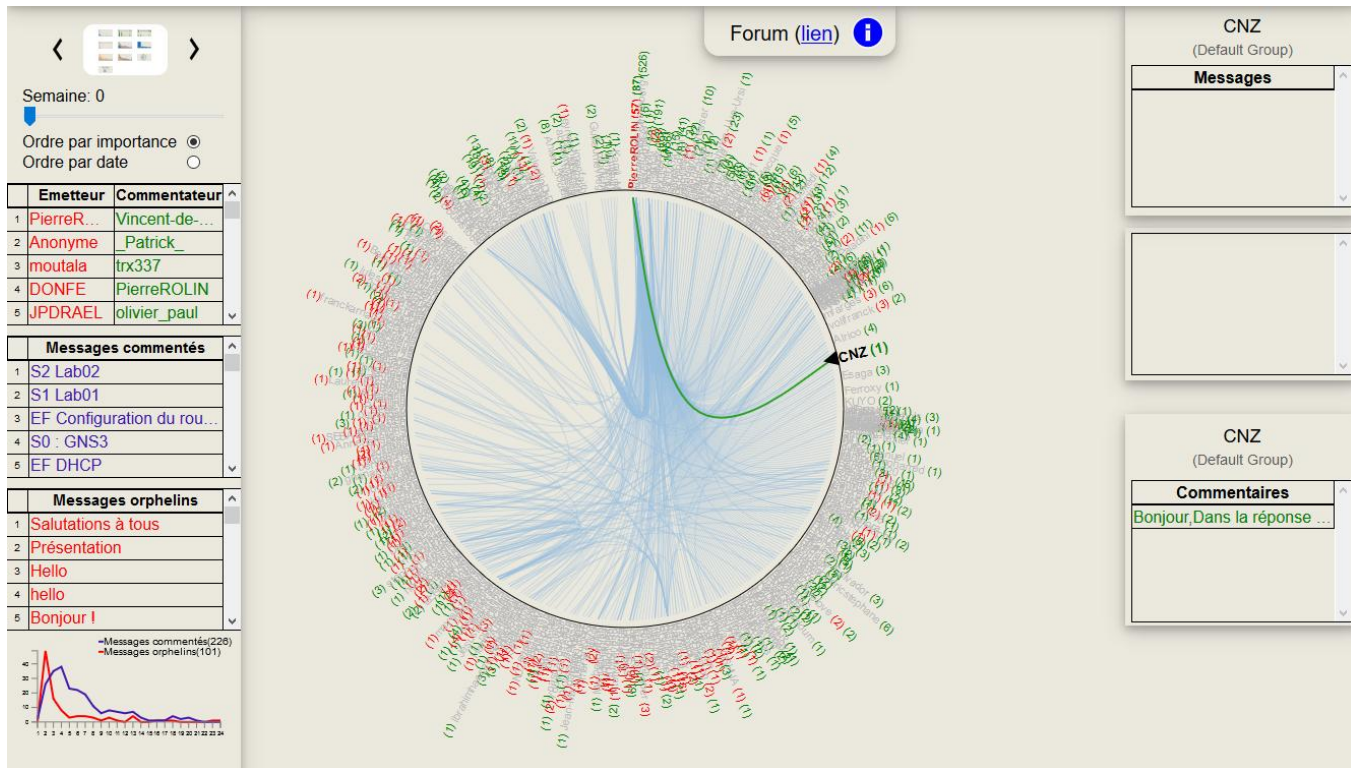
Semaine: 0

Ordre par importance
Ordre par date

| | Emetteur | Commentateur |
|---|---|---|
| 1 | PierreR... | Vincent-de-... |
| 2 | Anonyme | _Patrick_ |
| 3 | moutala | trx337 |
| 4 | DONFE | PierreROLIN |
| 5 | JPDRAEL | olivier_paul |

| | Messages commentés |
|---|---|
| 1 | S2 Lab02 |
| 2 | S1 Lab01 |
| 3 | EF Configuration du rou... |
| 4 | S0 : GNS3 |
| 5 | EF DHCP |

| | Messages orphelins |
|---|---|
| 1 | Salutations à tous |
| 2 | Présentation |
| 3 | Hello |
| 4 | hello |
| 5 | Bonjour ! |

Messages commentés(226)
Messages orphelins(101)

40 30 20 10 0
1 2 3 4 5 6 7 8 9 10 11 12 13 14 15 16 17 18 19 20 21 22 23 24

Forum (lien)

PierreROLIN (57) (87) (526)

CNZ (1)

CNZ
(Default Group)

Messages

CNZ
(Default Group)

Commentaires
Bonjour,Dans la réponse ...